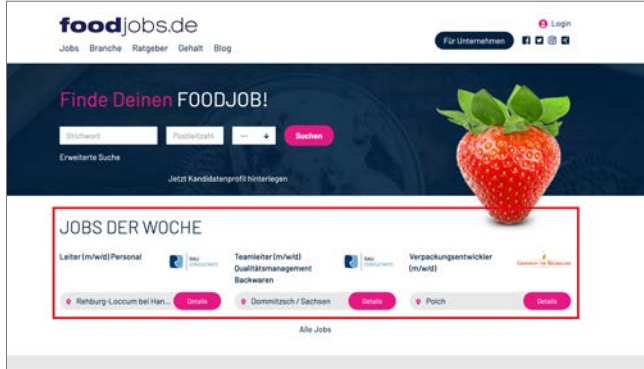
foodjobs.de

Jobs Branche Ratgeber Gehalt Blog

Login

Für Unternehmen

Finde Deinen FOODJOB!

Stichwort Postleitzahl — Suchen

Erweiterte Suche

Jetzt Kandidatenprofil hinterlegen

JOBS DER WOCHE

Leiter (m/w/d) Personal

Rehburg-Loccum bei Han... Details

Teamleiter (m/w/d) Qualitätsmanagement Backwaren

Dommitzsch / Sachsen Details

Verpackungsentwickler (m/w/d)

Polch Details

Alle Jobs